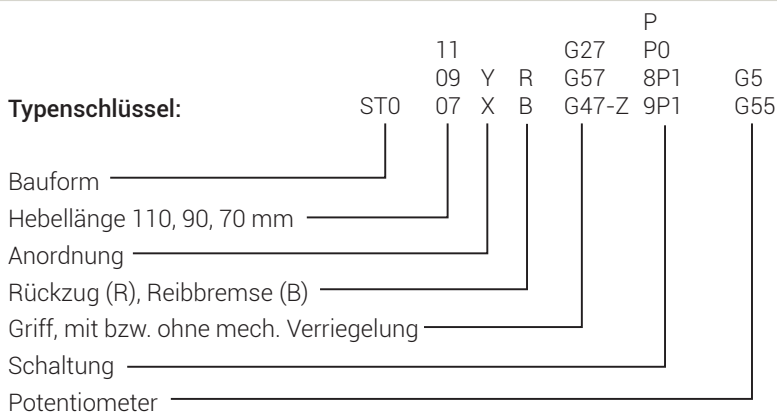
Typenschlüssel:

ST0

11
09
07

Y
X

R
B

G27
G57
G47-Z

P
P0
8P1
9P1

G5
G55

Bauform
Hebellänge 110, 90, 70 mm
Anordnung
Rückzug (R), Reibbremse (B)
Griff, mit bzw. ohne mech. Verriegelung
Schaltung
Potentiometer